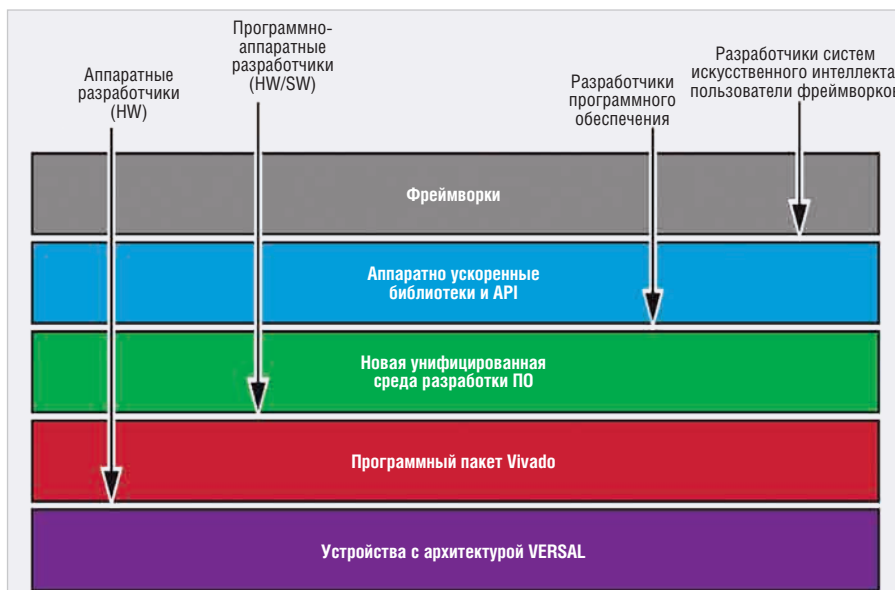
Аппаратные разработчики (HW)

Программно-аппаратные разработчики (HW/SW)

Разработчики программного обеспечения

Разработчики систем искусственного интеллекта пользователи фреймворков

Фреймворки

Аппаратно ускоренные библиотеки и API

Новая унифицированная среда разработки ПО

Программный пакет Vivado

Устройства с архитектурой VERSAL